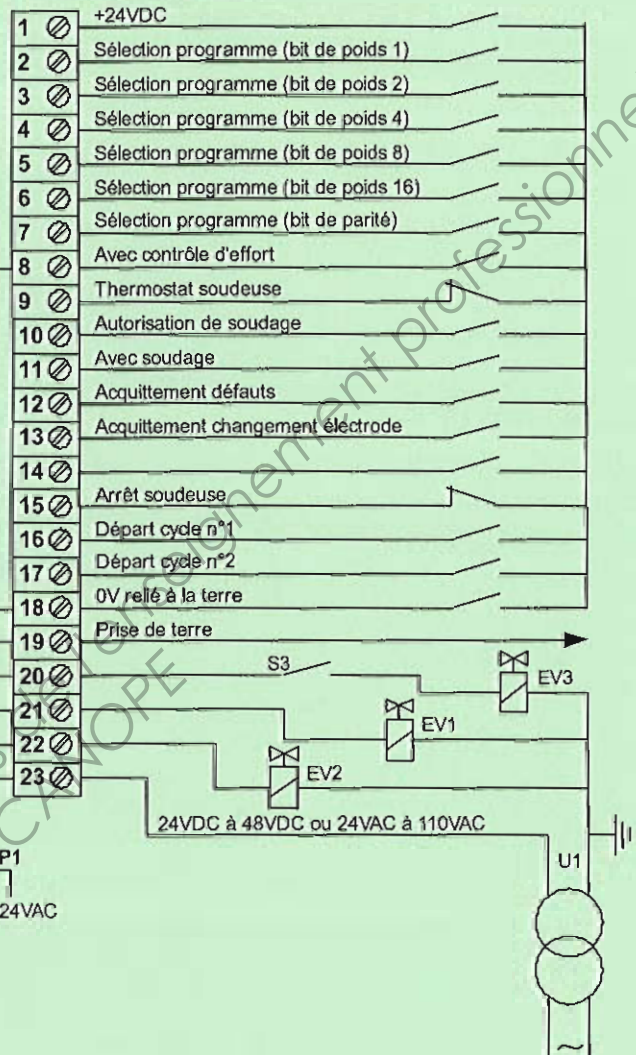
1 +24VDC
2 Sélection programme (bit de poids 1)
3 Sélection programme (bit de poids 2)
4 Sélection programme (bit de poids 4)
5 Sélection programme (bit de poids 8)
6 Sélection programme (bit de poids 16)
7 Sélection programme (bit de parité)
8 Avec contrôle d'effort
9 Thermostat soudeuse
10 Autorisation de soudage
11 Avec soudage
12 Acquittement défauts
13 Acquittement changement électrode
14
15 Arrêt soudeuse
16 Départ cycle n°1
17 Départ cycle n°2
18 0V relié à la terre
19 Prise de terre
20
21
22
23

S3
EV3
EV1
EV2
24VDC à 48VDC ou 24VAC à 110VAC
U1
P1
24VAC
~

Réseau Canopé - Enseignement professionnel